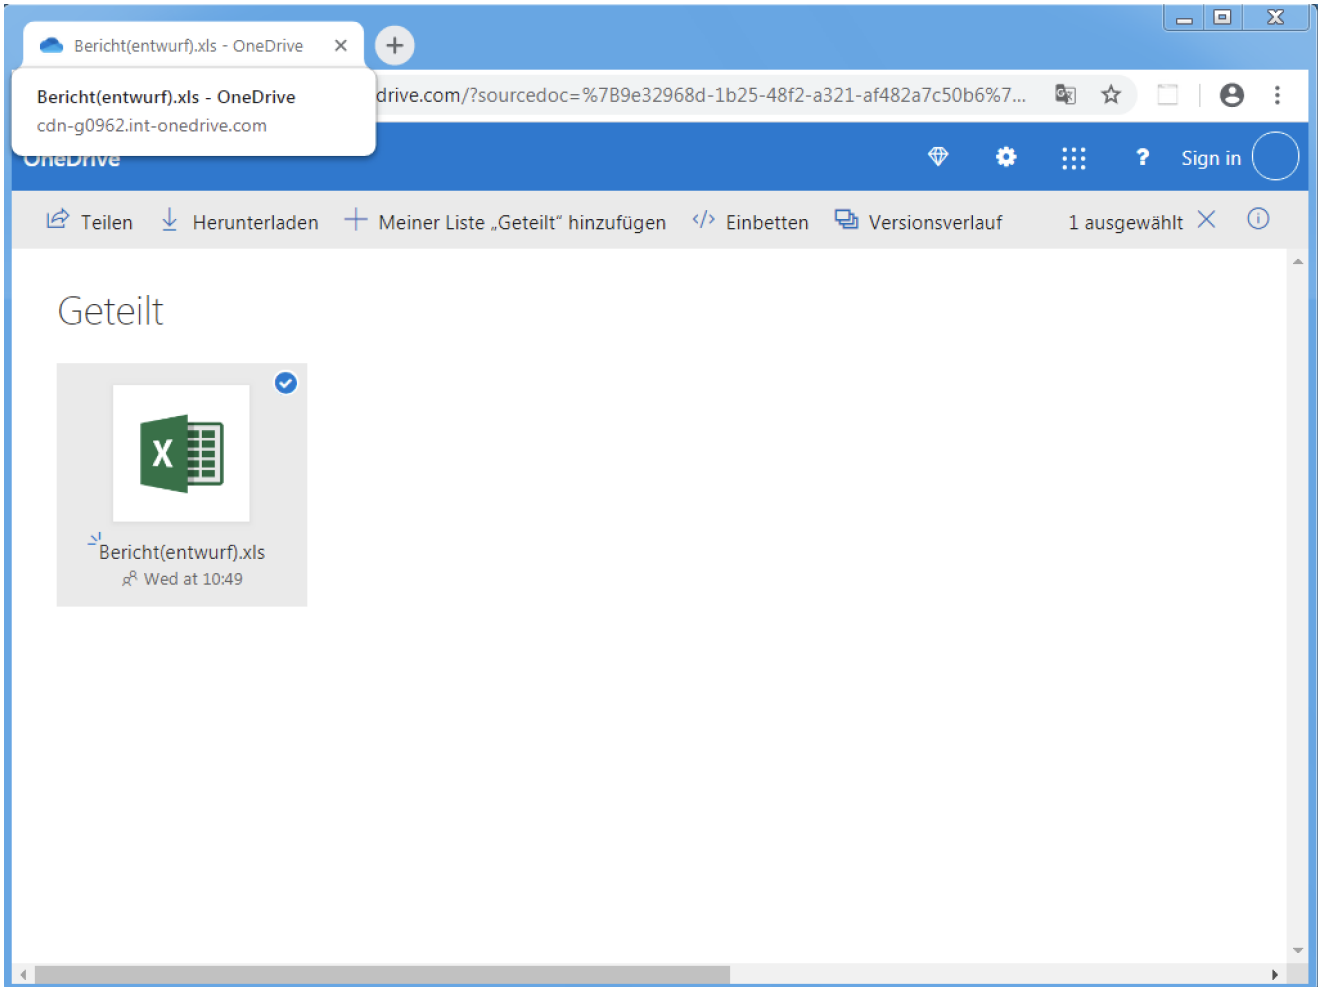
Bericht(entwurf).xls - OneDrive

Bericht(entwurf).xls - OneDrive
cdn-g0962.int-onedrive.com

drive.com/?sourcedoc=%7B9e32968d-1b25-48f2-a321-af482a7c50b6%7...

OneDrive

Sign in

Teilen Herunterladen Meiner Liste „Geteilt“ hinzufügen Einbetten Versionsverlauf 1 ausgewählt

Geteilt

X

Bericht(entwurf).xls
Wed at 10:49